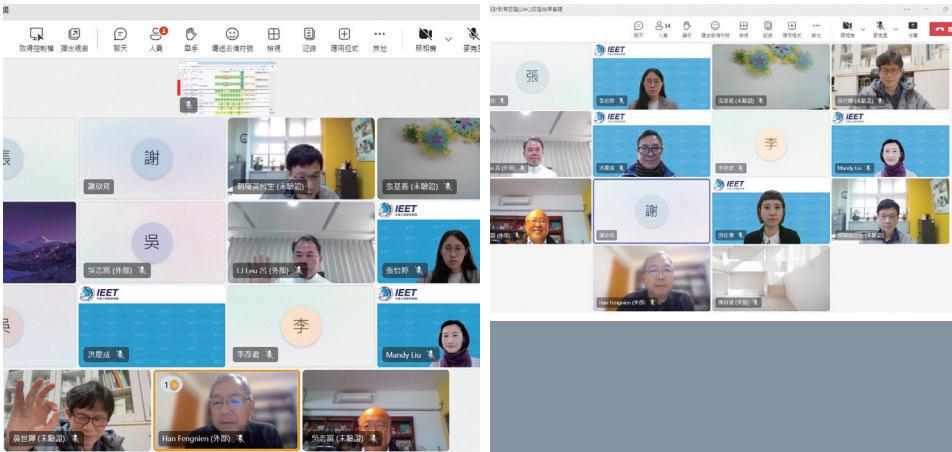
取得控制權 彈出視窗 聊天 人員 舉手 傳送表情符號 檢視 記錄 應用程式 其他 照相機 麥克風

謝
謝欣育
歐陽真教生 (未驗證)
張基義 (未驗證)
吳
吳志宏 (外部)
Li Lieu 呂 (外部)
IEET
張怡婷
IEET
洪慶成
李
李彥君
IEET
Mandy Liu
黃世輝 (未驗證)
Han Fengnien (外部)
吳志宏 (未驗證)

聊天 人員 舉手 傳送表情符號 檢視 記錄 應用程式 其他 照相機 麥克風 分享

張
IEET
張怡婷
張基義 (未驗證)
黃世輝 (未驗證)
(外部)
IEET
洪慶成
李彥君
李
IEET
Mandy Liu
IEET
謝
謝欣育
IEET
張怡婷
歐陽真教生 (未驗證)
Han Fengnien (外部)
陳自健 (外部)